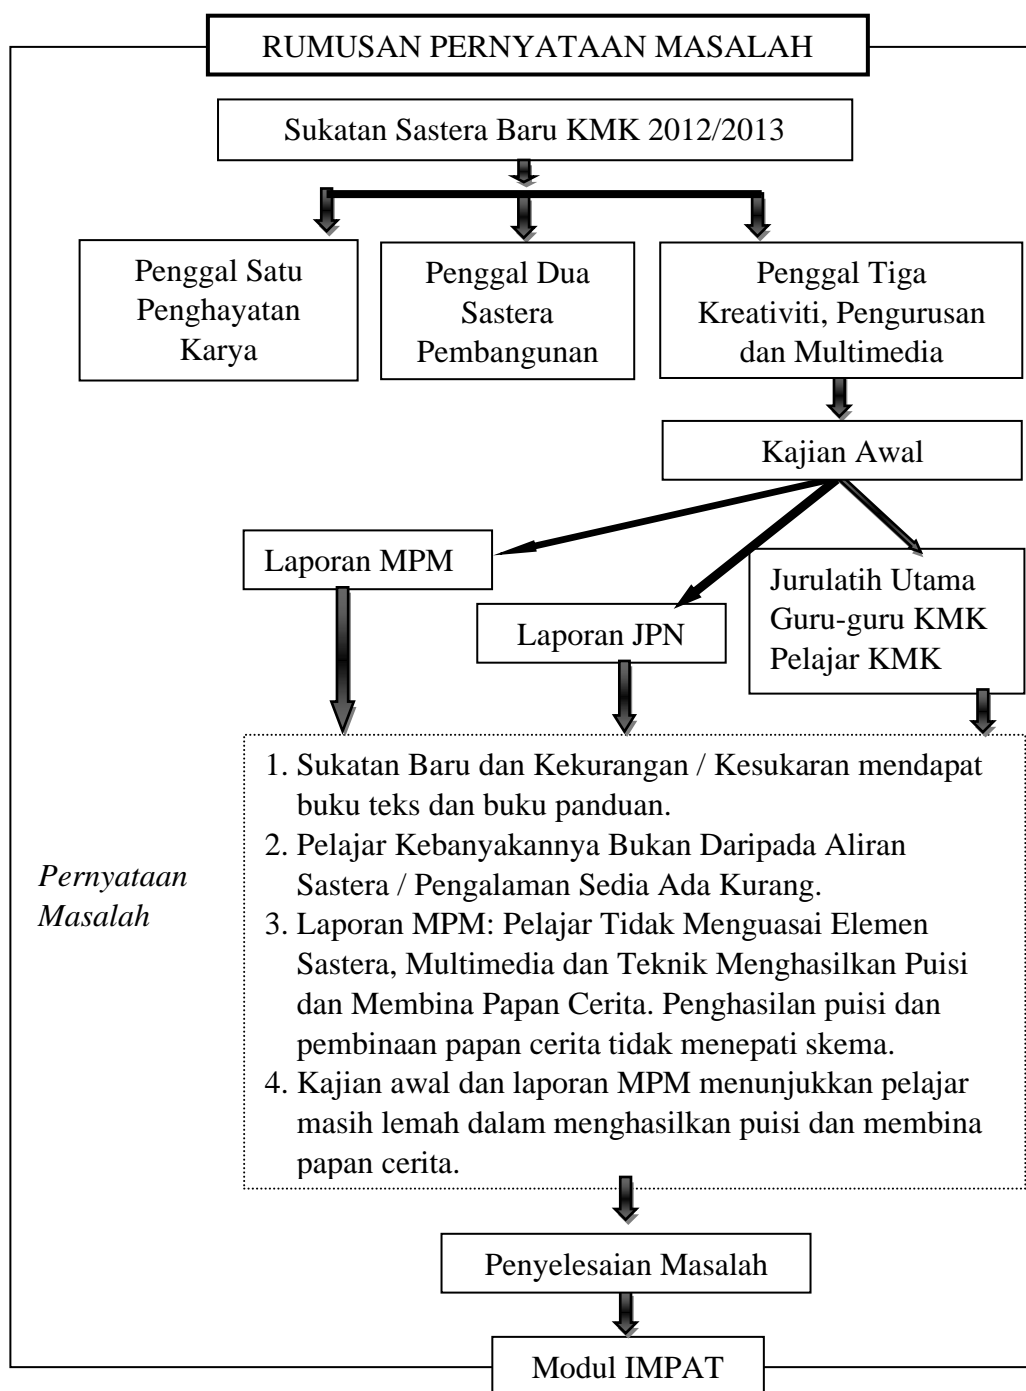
RUMUSAN PERNYATAAN MASALAH

Sukatan Sastera Baru KMK 2012/2013

Penggal Satu Penghayatan Karya

Penggal Dua Sastera Pembangunan

Penggal Tiga Kreativiti, Pengurusan dan Multimedia

Kajian Awal

Laporan MPM

Laporan JPN

Jurulatih Utama
Guru-guru KMK
Pelajar KMK

Pernyataan Masalah

1. Sukatan Baru dan Kekurangan / Kesukaran mendapat buku teks dan buku panduan.
2. Pelajar Kebanyakannya Bukan Daripada Aliran Sastera / Pengalaman Sedia Ada Kurang.
3. Laporan MPM: Pelajar Tidak Menguasai Elemen Sastera, Multimedia dan Teknik Menghasilkan Puisi dan Membina Papan Cerita. Penghasilan puisi dan pembinaan papan cerita tidak menepati skema.
4. Kajian awal dan laporan MPM menunjukkan pelajar masih lemah dalam menghasilkan puisi dan membina papan cerita.

Penyelesaian Masalah

Modul IMPAT